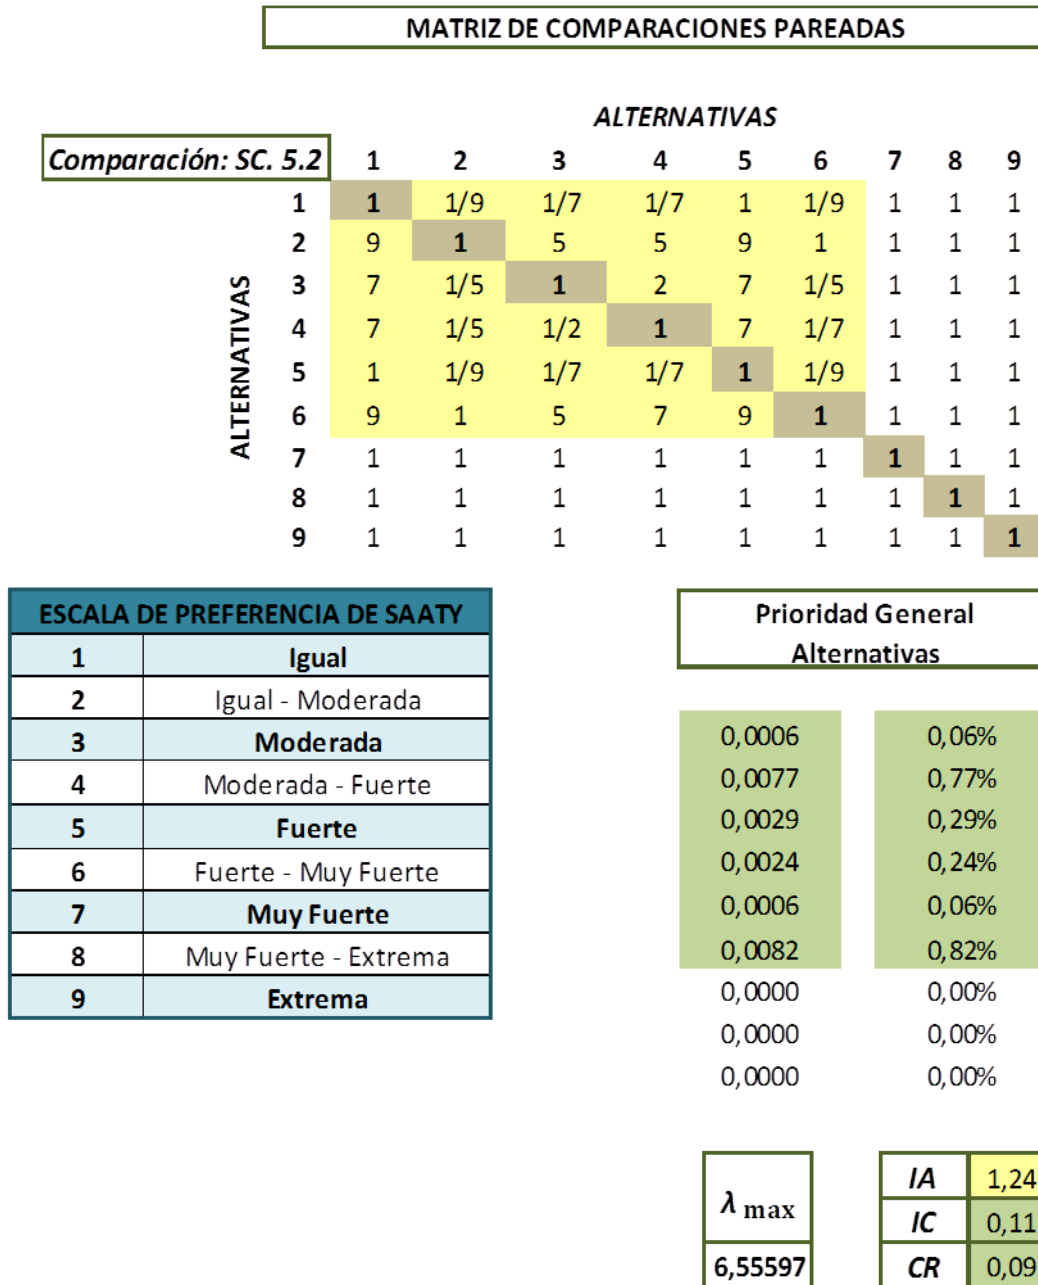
MATRIZ DE COMPARACIONES PAREADAS

ALTERNATIVAS

| Comparación: SC. 5.2 | 1 | 2 | 3 | 4 | 5 | 6 | 7 | 8 | 9 |
|---|---|---|---|---|---|---|---|---|---|
| 1 | 1 | 1/9 | 1/7 | 1/7 | 1 | 1/9 | 1 | 1 | 1 |
| 2 | 9 | 1 | 5 | 5 | 9 | 1 | 1 | 1 | 1 |
| 3 | 7 | 1/5 | 1 | 2 | 7 | 1/5 | 1 | 1 | 1 |
| 4 | 7 | 1/5 | 1/2 | 1 | 7 | 1/7 | 1 | 1 | 1 |
| 5 | 1 | 1/9 | 1/7 | 1/7 | 1 | 1/9 | 1 | 1 | 1 |
| 6 | 9 | 1 | 5 | 7 | 9 | 1 | 1 | 1 | 1 |
| 7 | 1 | 1 | 1 | 1 | 1 | 1 | 1 | 1 | 1 |
| 8 | 1 | 1 | 1 | 1 | 1 | 1 | 1 | 1 | 1 |
| 9 | 1 | 1 | 1 | 1 | 1 | 1 | 1 | 1 | 1 |

ALTERNATIVAS

| ESCALA DE PREFERENCIA DE SAATY | |
|---|---|
| 1 | Igual |
| 2 | Igual - Moderada |
| 3 | Moderada |
| 4 | Moderada - Fuerte |
| 5 | Fuerte |
| 6 | Fuerte - Muy Fuerte |
| 7 | Muy Fuerte |
| 8 | Muy Fuerte - Extrema |
| 9 | Extrema |

Prioridad General Alternativas

| | |
|---|---|
| 0,0006 | 0,06% |
| 0,0077 | 0,77% |
| 0,0029 | 0,29% |
| 0,0024 | 0,24% |
| 0,0006 | 0,06% |
| 0,0082 | 0,82% |
| 0,0000 | 0,00% |
| 0,0000 | 0,00% |
| 0,0000 | 0,00% |

| $\lambda_{max}$ |
|---|
| 6,55597 |

| | |
|---|---|
| IA | 1,24 |
| IC | 0,11 |
| CR | 0,09 |